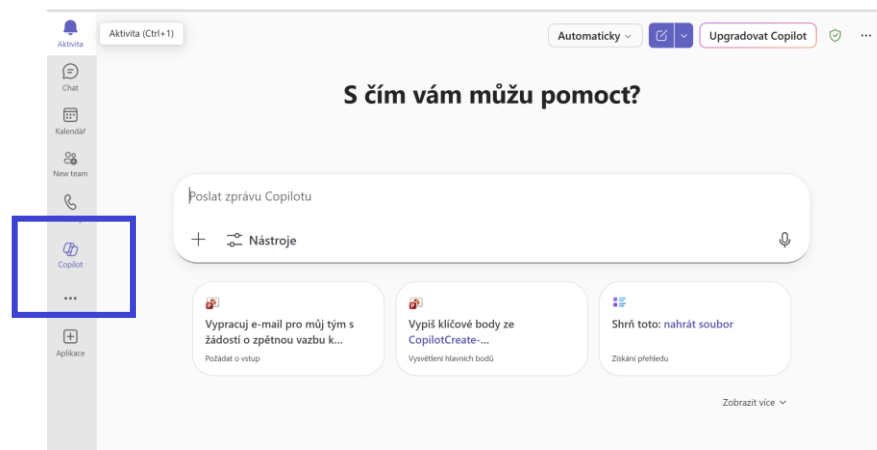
Aktivita

Aktivita (Ctrl+1)

Chat

Kalendář

New team

Copilot

...

Aplikace

Automaticky

Upgradovat Copilot

...

S čím vám můžu pomoct?

Poslat zprávu Copilotu

+ Nástroje

Vypracuj e-mail pro můj tým s žádostí o zpětnou vazbu k...

Požádat o vstup

Vypiš klíčové body ze CopilotCreate-...

Vysvětlení hlavních bodů

Shrň toto: nahrát soubor

Získání přehledu

Zobrazit více